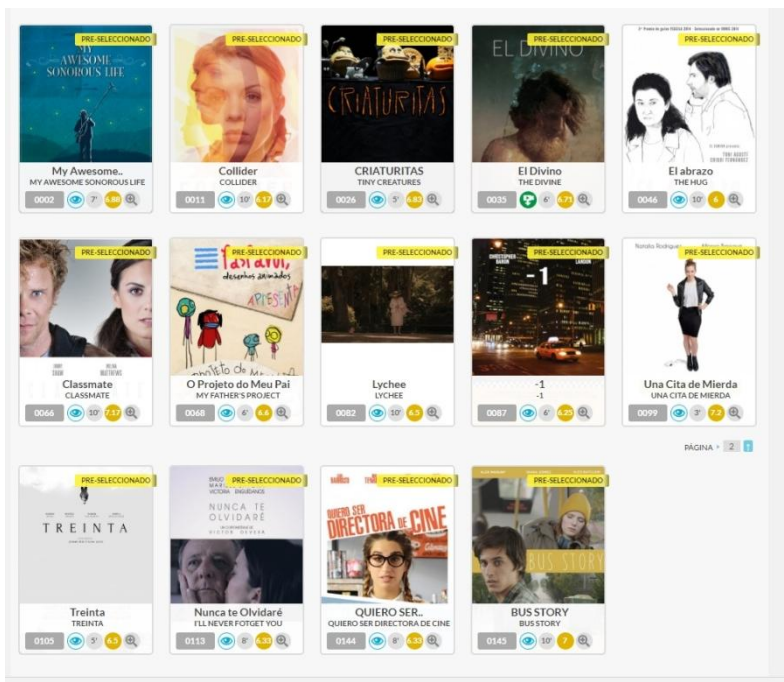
PRE-SELECCIONADO
MY AWESOME SONOROUS LIFE
My Awesome..
MY AWESOME SONOROUS LIFE
0002 7' 6.88

PRE-SELECCIONADO
Collider
COLLIDER
0011 10' 6.17

PRE-SELECCIONADO
CRIATURITAS
CRIATURITAS
TINY CREATURES
0026 5' 6.83

PRE-SELECCIONADO
EL DIVINO
El Divino
THE DIVINE
0035 6' 6.71

PRE-SELECCIONADO
El abrazo
THE HUG
0046 10' 6

PRE-SELECCIONADO
Classmate
CLASSMATE
0066 10' 7.37

PRE-SELECCIONADO
desenhos animados
APRESENTA
O Projeto do Meu Pai
MY FATHER'S PROJECT
0068 6' 6.6

PRE-SELECCIONADO
Lychee
LYCHEE
0082 10' 6.5

PRE-SELECCIONADO
-1
-1
-1
0087 6' 6.25

PRE-SELECCIONADO
Una Cita de Mierda
UNA CITA DE MIERDA
0099 3' 7.2

PÁGINA > 2

PRE-SELECCIONADO
TREINTA
Treinta
TREINTA
0105 5' 6.5

PRE-SELECCIONADO
NUNCA TE OLVIDARÉ
Nunca te Olvidaré
I'LL NEVER FOTGET YOU
0113 8' 6.33

PRE-SELECCIONADO
QUIERO SER DIRECTORA DE CINE
QUIERO SER..
QUIERO SER DIRECTORA DE CINE
0144 8' 6.33

PRE-SELECCIONADO
BUS STORY
BUS STORY
BUS STORY
0145 10' 7